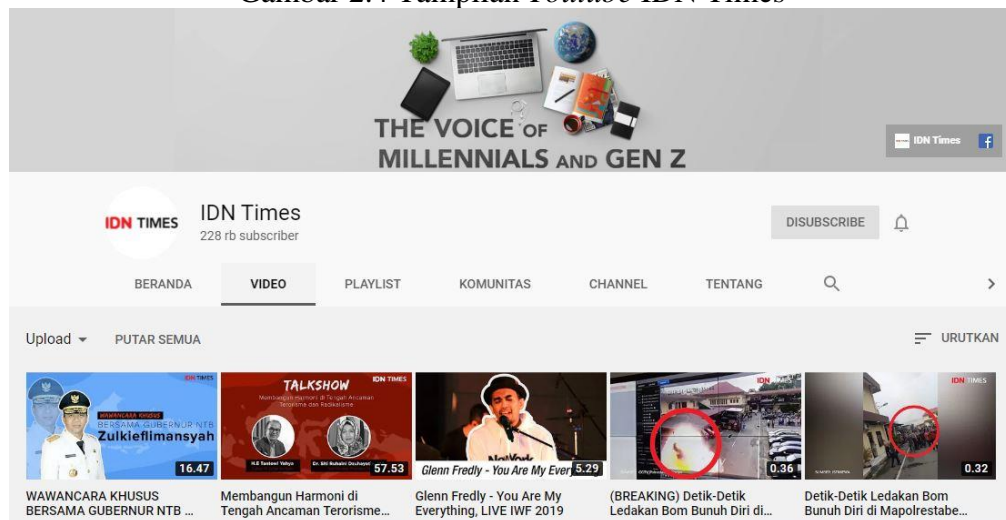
Gambar 2.7 Tampilan Youtube IDN Times

THE VOICE OF MILLENNIALS AND GEN Z

IDN Times

IDN TIMES

IDN Times
228 rb subscriber

DISUBSCRIBE

BERANDA VIDEO PLAYLIST KOMUNITAS CHANNEL TENTANG

Upload PUTAR SEMUA

URUTKAN

IDN TIMES
WAWANCARA KHUSUS
BERSAMA GUBERNUR NTB
Zulkieflimansyah
16.47
WAWANCARA KHUSUS BERSAMA GUBERNUR NTB ...

TALKSHOW
IDN TIMES
Membangun Harmoni di Tengah Ancaman Terorisme dan Radikalisme
57.53
Membangun Harmoni di Tengah Ancaman Terorisme...

Glenn Fredly - You Are My Ever
5.29
Glenn Fredly - You Are My Everything, LIVE IWF 2019

IDN
0.36
(BREAKING) Detik-Detik Ledakan Bom Bunuh Diri di...

IDN TIMES
0.32
Detik-Detik Ledakan Bom Bunuh Diri di Mapolrestabe...